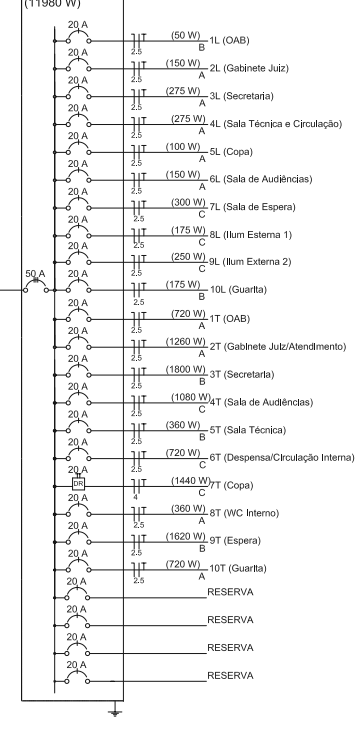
(11980 W)

50 A

20 A
2.5
(50 W) B
1L (OAB)

20 A
2.5
(150 W) A
2L (Gabinete Juiz)

20 A
2.5
(275 W) A
3L (Secretaria)

20 A
2.5
(275 W) A
4L (Sala Técnica e Circulação)

20 A
2.5
(100 W) A
5L (Copa)

20 A
2.5
(150 W) A
6L (Sala de Audiências)

20 A
2.5
(300 W) C
7L (Sala de Espera)

20 A
2.5
(175 W) C
8L (Ilum Externa 1)

20 A
2.5
(250 W) C
9L (Ilum Externa 2)

20 A
2.5
(175 W) B
10L (Guarita)

20 A
2.5
(720 W) A
1T (OAB)

20 A
2.5
(1260 W) A
2T (Gabinete Juiz/Atendimento)

20 A
2.5
(1800 W) B
3T (Secretaria)

20 A
2.5
(1080 W) C
4T (Sala de Audiências)

20 A
2.5
(360 W) B
5T (Sala Técnica)

20 A
2.5
(720 W) C
6T (Despensa/Circulação Interna)

20 A
DR
4
(1440 W) C
7T (Copa)

20 A
2.5
(360 W) A
8T (WC Interno)

20 A
2.5
(1620 W) B
9T (Espera)

20 A
2.5
(720 W) A
10T (Guarita)

20 A
RESERVA

20 A
RESERVA

20 A
RESERVA

20 A
RESERVA